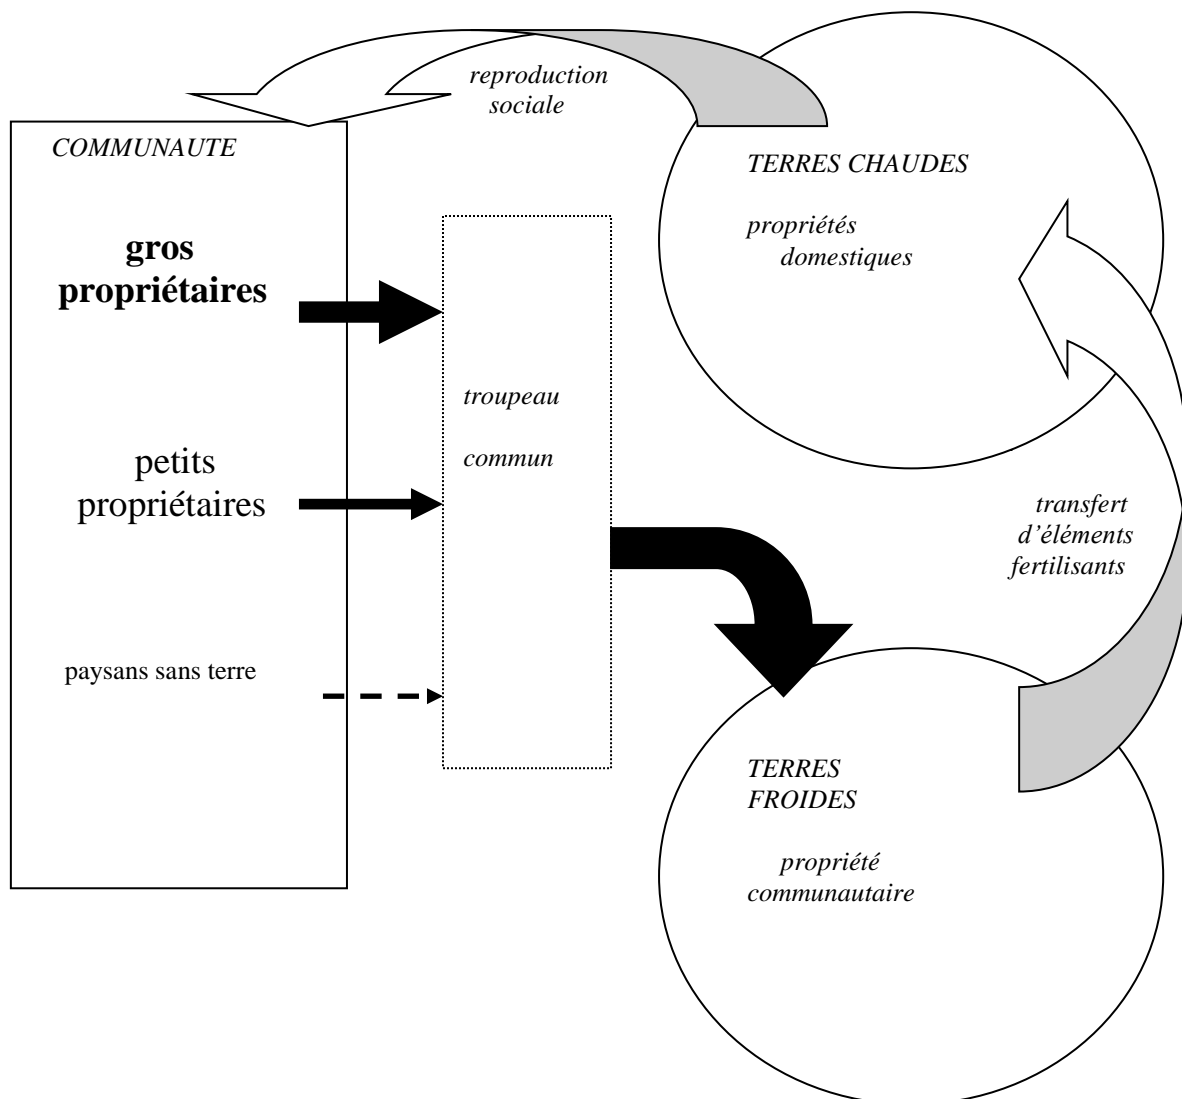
reproduction sociale

COMMUNAUTE

gros propriétaires

petits propriétaires

paysans sans terre

troupeau

commun

TERRES CHAUDES

propriétés domestiques

transfert d'éléments fertilisants

TERRES FROIDES

propriété communautaire